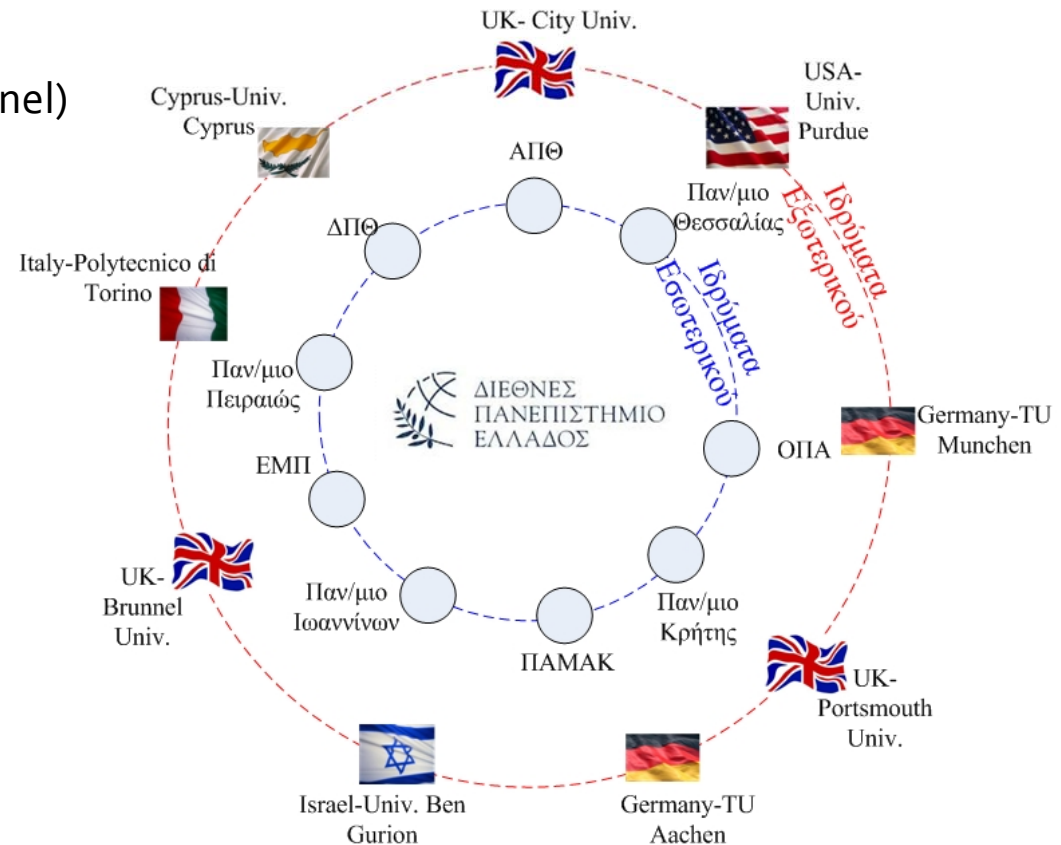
nel)

UK- City Univ.

Cyprus-Univ. Cyprus

USA-Univ. Purdue

ΑΠΘ

Παν/μιο Θεσσαλίας

Ιδρύματα Εξωτερικού

ΔΠΘ

Ιδρύματα Εσωτερικού

Italy-Polytecnico di Torino

Παν/μιο Πειραιώς

ΔΙΕΘΝΕΣ ΠΑΝΕΠΙΣΤΗΜΙΟ ΕΛΛΑΔΟΣ

Germany-TU Munchen

ΟΠΑ

ΕΜΠ

UK-Brunnel Univ.

Παν/μιο Ιωαννίνων

Παν/μιο Κρήτης

ΠΑΜΑΚ

UK-Portsmouth Univ.

Israel-Univ. Ben Gurion

Germany-TU Aachen